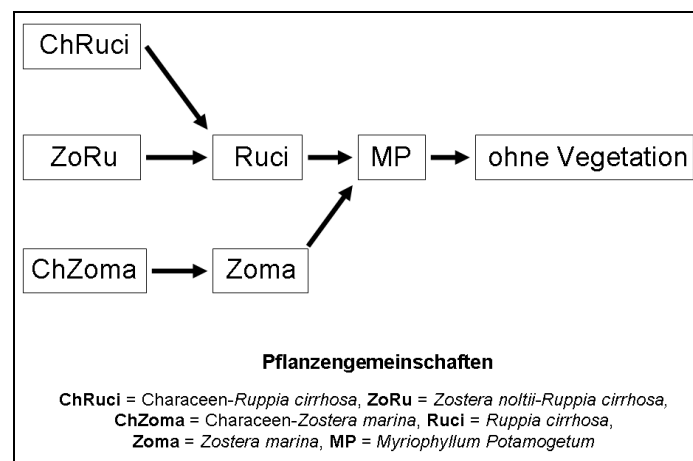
ChRuci

ZoRu → Ruci → MP → ohne Vegetation

ChZoma → Zoma

**Pflanzengemeinschaften**

**ChRuci** = Characeen-*Ruppia cirrhosa*, **ZoRu** = *Zostera noltii-Ruppia cirrhosa*, **ChZoma** = Characeen-*Zostera marina*, **Ruci** = *Ruppia cirrhosa*, **Zoma** = *Zostera marina*, **MP** = *Myriophyllum Potamogetum*